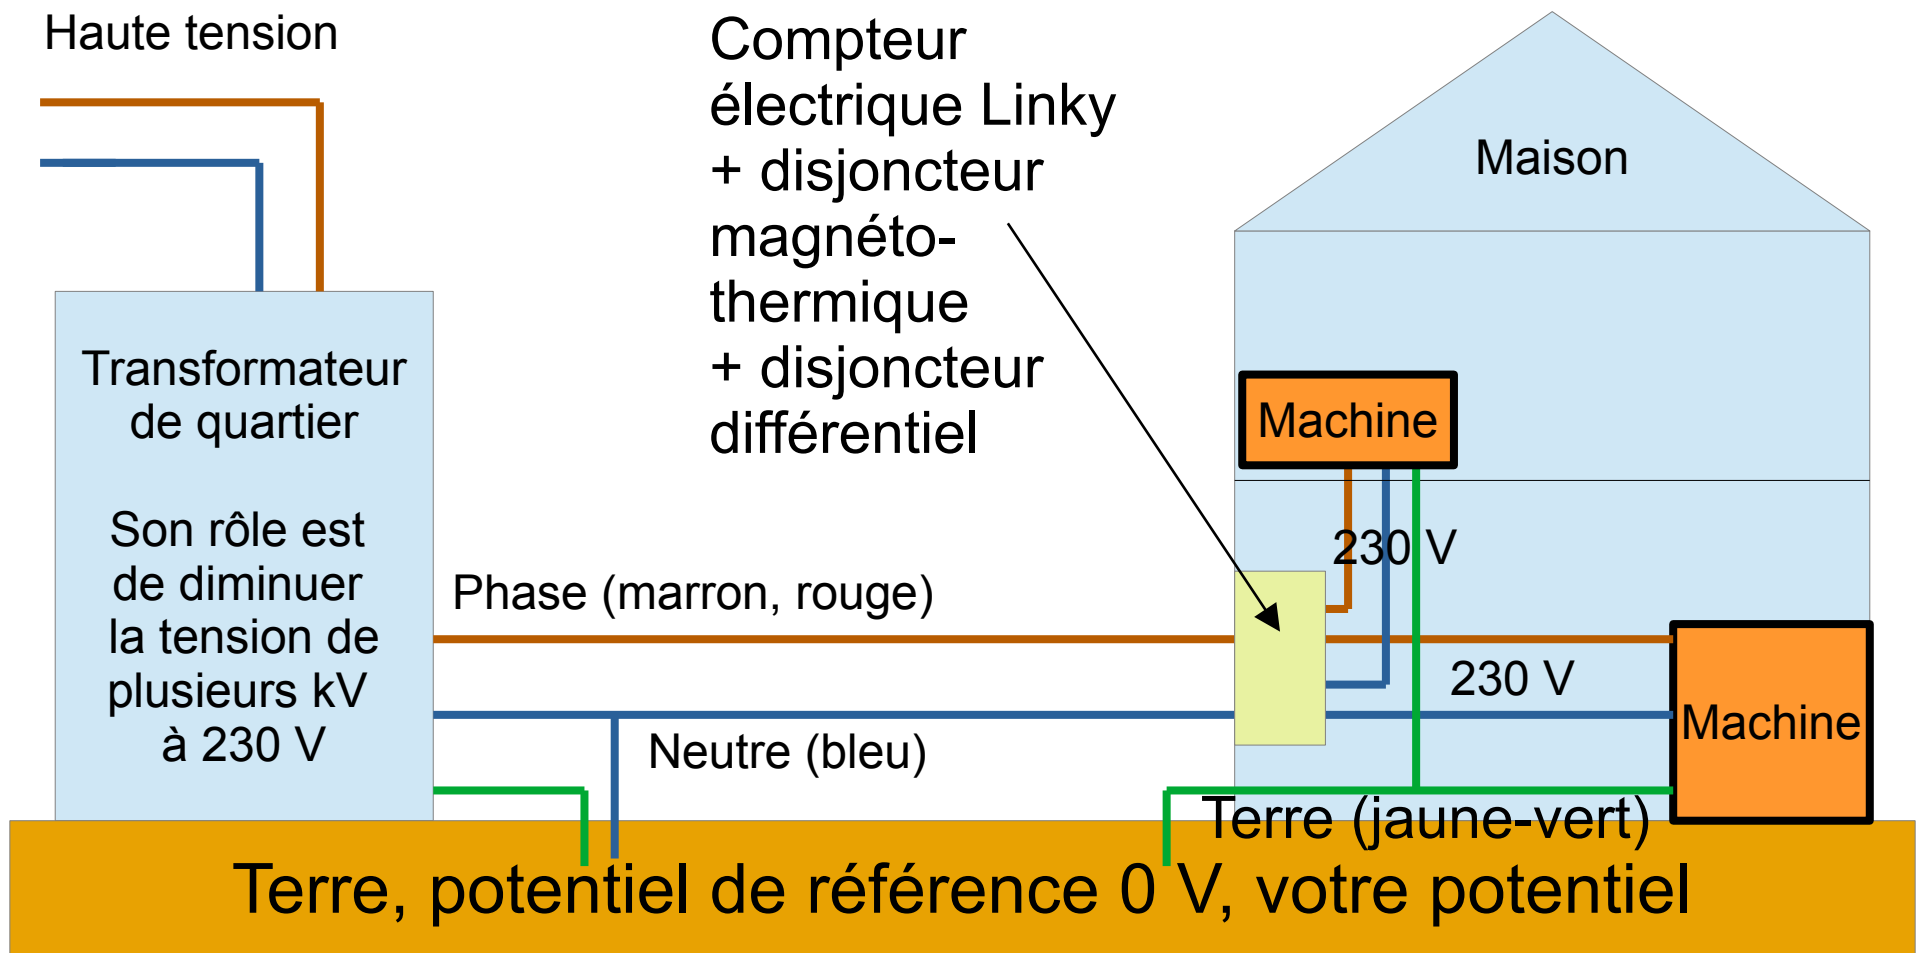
Haute tension

Compteur électrique Linky + disjoncteur magnéto-thermique + disjoncteur différentiel

Maison

Transformateur de quartier

Son rôle est de diminuer la tension de plusieurs kV à 230 V

Machine

230 V

Phase (marron, rouge)

230 V

Machine

Neutre (bleu)

Terre (jaune-vert)

Terre, potentiel de référence 0 V, votre potentiel